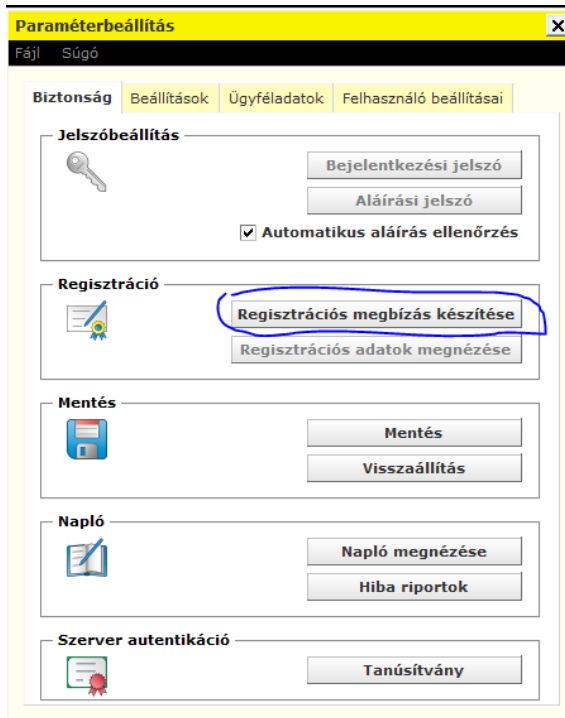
Paraméterbeállítás
X
Fájl Súgó

Biztonság | Beállítások | Ügyféladatok | Felhasználó beállításai

Jelszóbeállítás
Bejelentkezési jelszó
Aláírási jelszó
Automatikus aláírás ellenőrzés

Regisztráció
Regisztrációs megbízás készítése
Regisztrációs adatok megnézése

Mentés
Mentés
Visszaállítás

Napló
Napló megnézése
Hiba riportok

Szerver autentikáció
Tanúsítvány